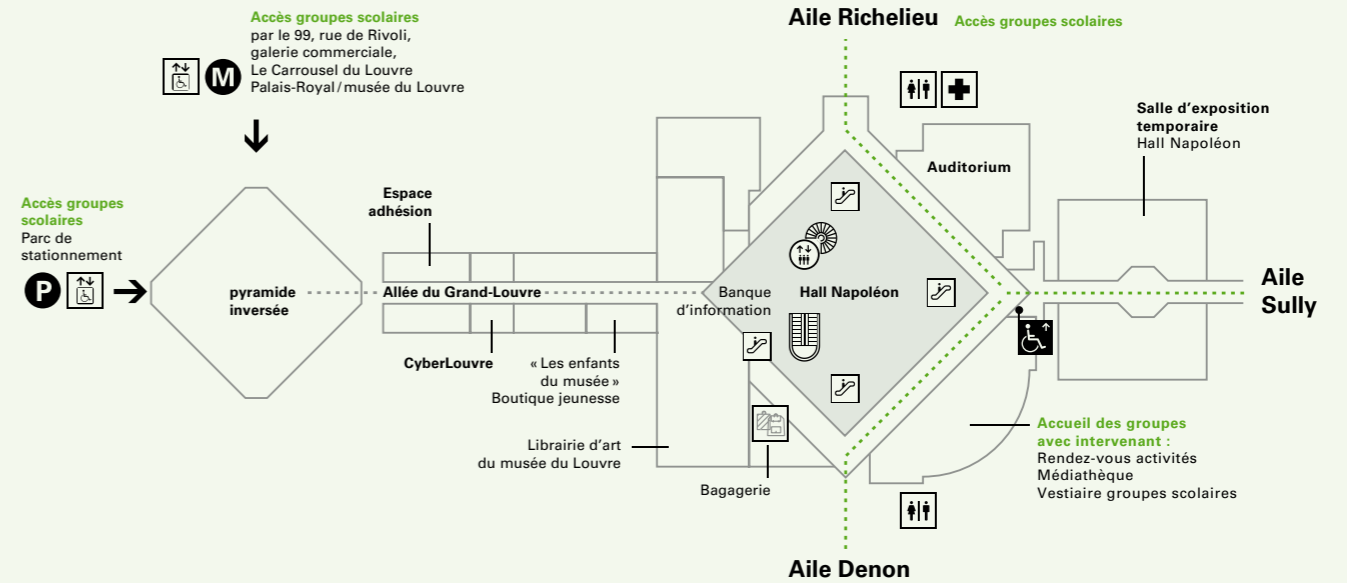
Accès groupes scolaires
par le 99, rue de Rivoli,
galerie commerciale,
Le Carrousel du Louvre
Palais-Royal / musée du Louvre

M

Aile Richelieu

Accès groupes scolaires

Salle d'exposition temporaire
Hall Napoléon

Auditorium

Accès groupes scolaires
Parc de stationnement

P

Espace adhésion

pyramide inversée

Allée du Grand-Louvre

Banque d'information

Hall Napoléon

Aile Sully

CyberLouvre

« Les enfants du musée »
Boutique jeunesse

Librairie d'art du musée du Louvre

Bagagerie

Accueil des groupes avec intervenant :
Rendez-vous activités
Médiathèque
Vestiaire groupes scolaires

Aile Denon